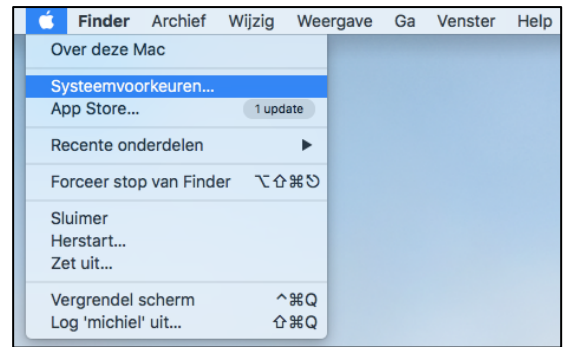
Finder Archief Wijzig Weergave Ga Venster Help

Over deze Mac

Systeemvoorkeuren...
App Store... 1 update

Recente onderdelen ▶

Forceer stop van Finder ⌥⇧⌘⎋

Sluimer
Herstart...
Zet uit...

Vergrendel scherm ^⌘Q
Log 'michiel' uit... ⇧⌘Q